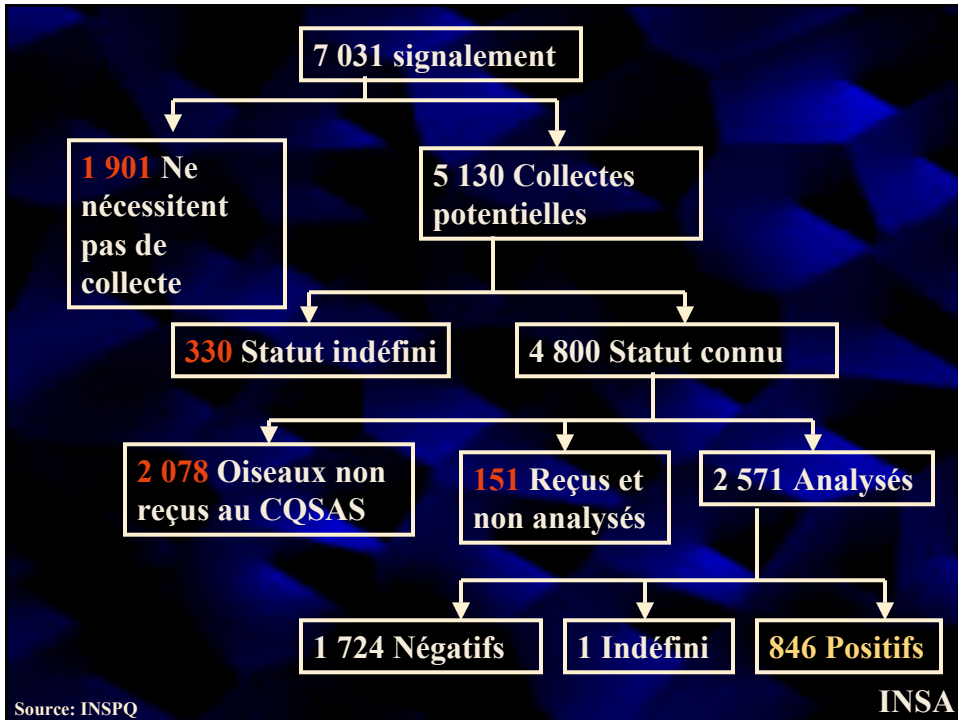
7 031 signalement

1 901 Ne nécessitent pas de collecte

5 130 Collectes potentielles

330 Statut indéfini

4 800 Statut connu

2 078 Oiseaux non reçus au CQSAS

151 Reçus et non analysés

2 571 Analysés

1 724 Négatifs

1 Indéfini

846 Positifs

Source: INSPQ

INSA